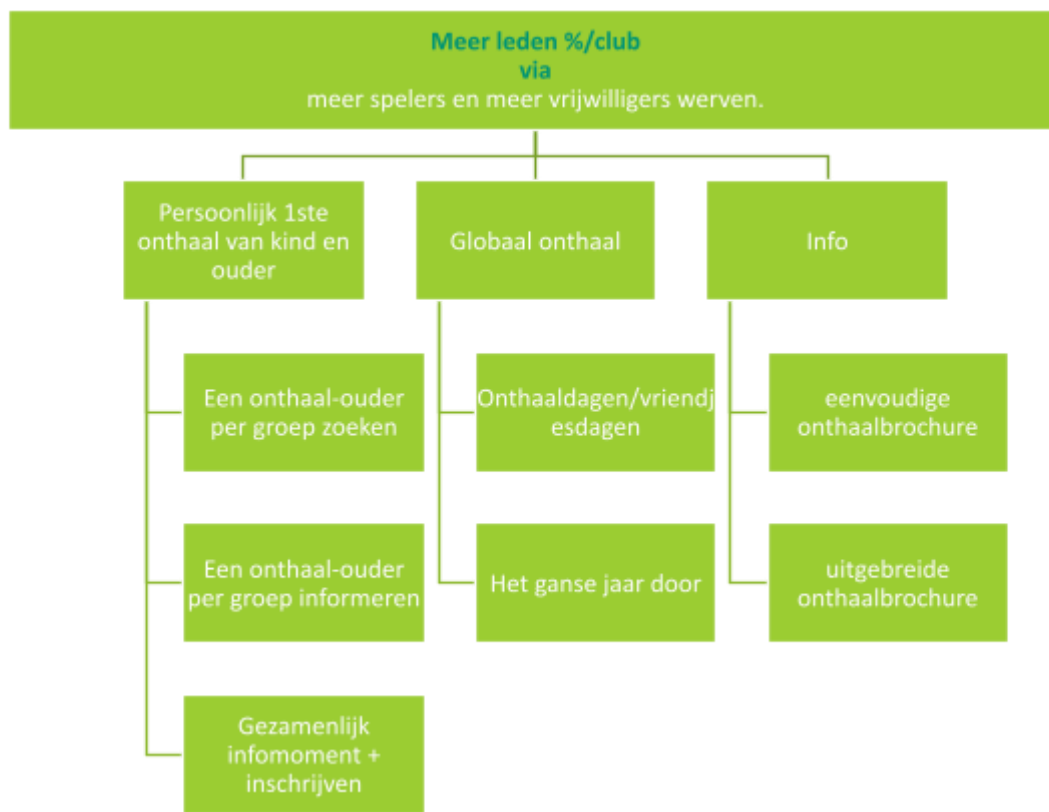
Meer leden %/club
via
meer spelers en meer vrijwilligers werven.

Persoonlijk 1ste onthaal van kind en ouder

Een onthaal-ouder per groep zoeken

Een onthaal-ouder per groep informeren

Gezamenlijk infomoment + inschrijven

Globaal onthaal

Onthaaldagen/vriendjesdagen

Het ganse jaar door

Info

eenvoudige onthaalbrochure

uitgebreide onthaalbrochure